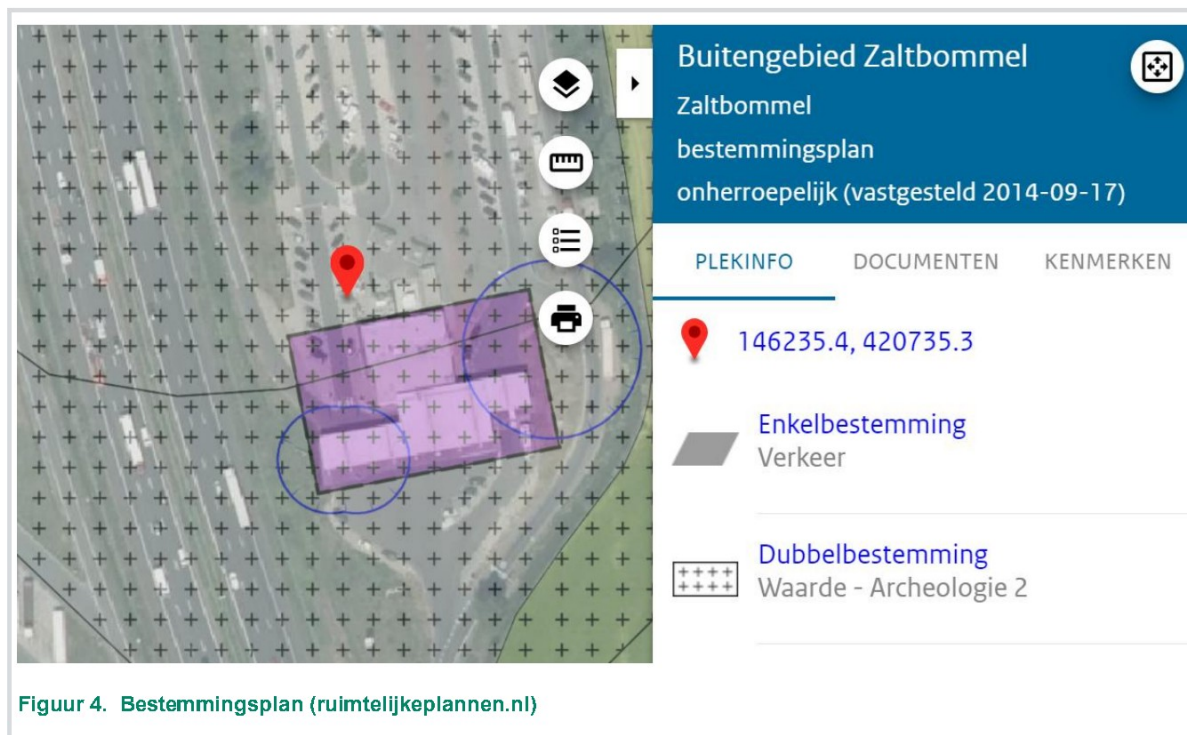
Buitengebied Zaltbommel
Zaltbommel
bestemmingsplan
onherroepelijk (vastgesteld 2014-09-17)

PLEKINFO
DOCUMENTEN
KENMERKEN

146235.4, 420735.3

Enkelbestemming
Verkeer

Dubbelbestemming
Waarde - Archeologie 2

Figuur 4. Bestemmingsplan (ruimtelijkeplannen.nl)